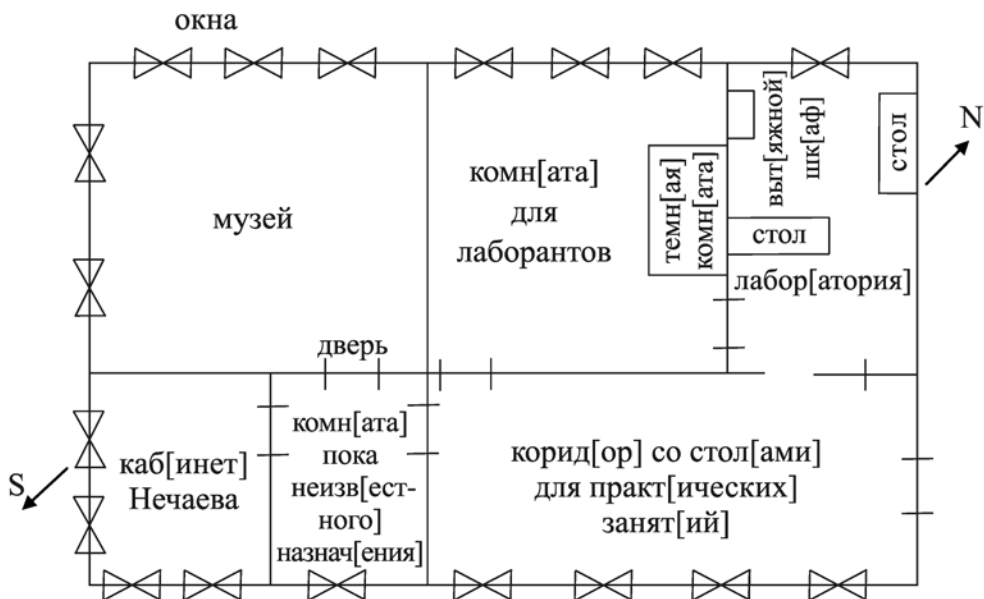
окна

музей

комн[ата]
для
лаборантов

темн[ая]
комн[ата]

выт[яжной]
шк[аф]

стол

N

стол

лабор[атория]

дверь

S

каб[инет]
Нечаева

комн[ата]
пока
неизв[естного]
назнач[ения]

корид[ор] со стол[ами]
для практ[ических]
занят[ий]